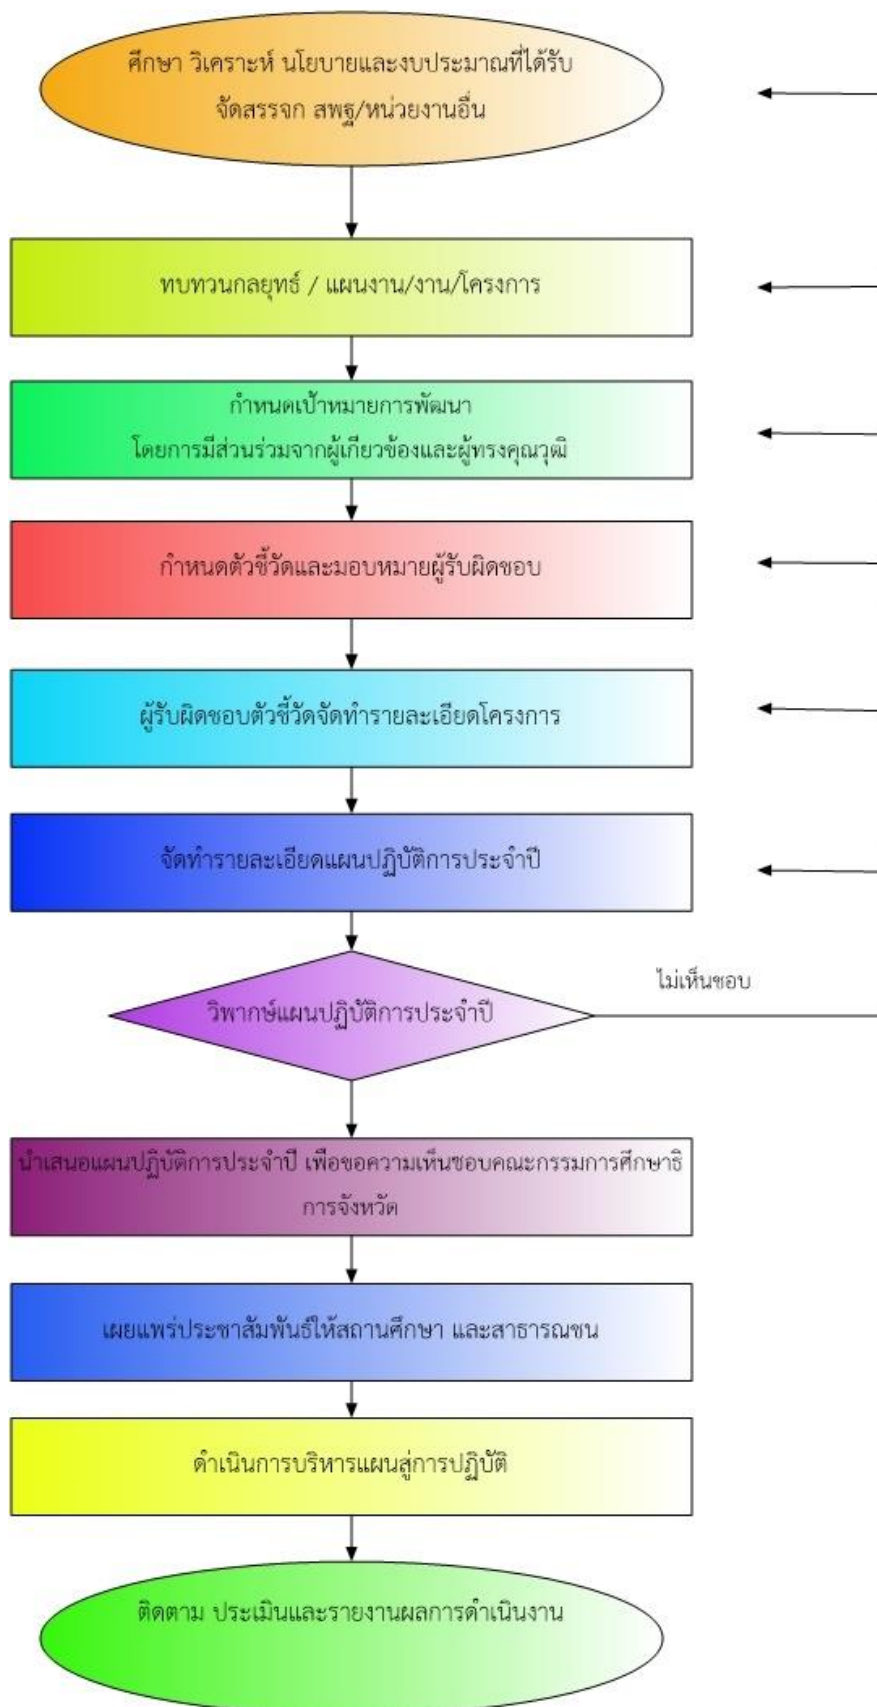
ศึกษา วิเคราะห์ นโยบายและงบประมาณที่ได้รับ จัดสรรจาก สพฐ/หน่วยงานอื่น

ทบทวนกลยุทธ์ / แผนงาน/งาน/โครงการ

กำหนดเป้าหมายการพัฒนา โดยการมีส่วนร่วมจากผู้เกี่ยวข้องและผู้ทรงคุณวุฒิ

กำหนดตัวชี้วัดและมอบหมายผู้รับผิดชอบ

ผู้รับผิดชอบตัวชี้วัดจัดทำรายละเอียดโครงการ

จัดทำรายละเอียดแผนปฏิบัติการประจำปี

ไม่เห็นชอบ

วิพากษ์แผนปฏิบัติการประจำปี

นำเสนอแผนปฏิบัติการประจำปี เพื่อขอความเห็นชอบคณะกรรมการศึกษาธิการจังหวัด

เผยแพร่ประชาสัมพันธ์ให้สถานศึกษา และสาธารณชน

ดำเนินการบริหารแผนสู่การปฏิบัติ

ติดตาม ประเมินและรายงานผลการดำเนินงาน